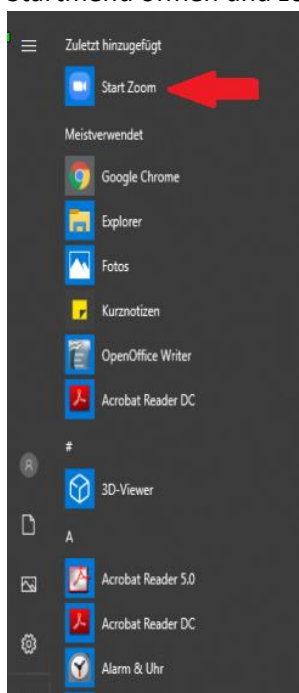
Startmenü öffnen und Zo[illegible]

Zuletzt hinzugefügt

Start Zoom

Meistverwendet

Google Chrome

Explorer

Fotos

Kurznotizen

OpenOffice Writer

Acrobat Reader DC

#

3D-Viewer

A

Acrobat Reader 5.0

Acrobat Reader DC

Alarm & Uhr